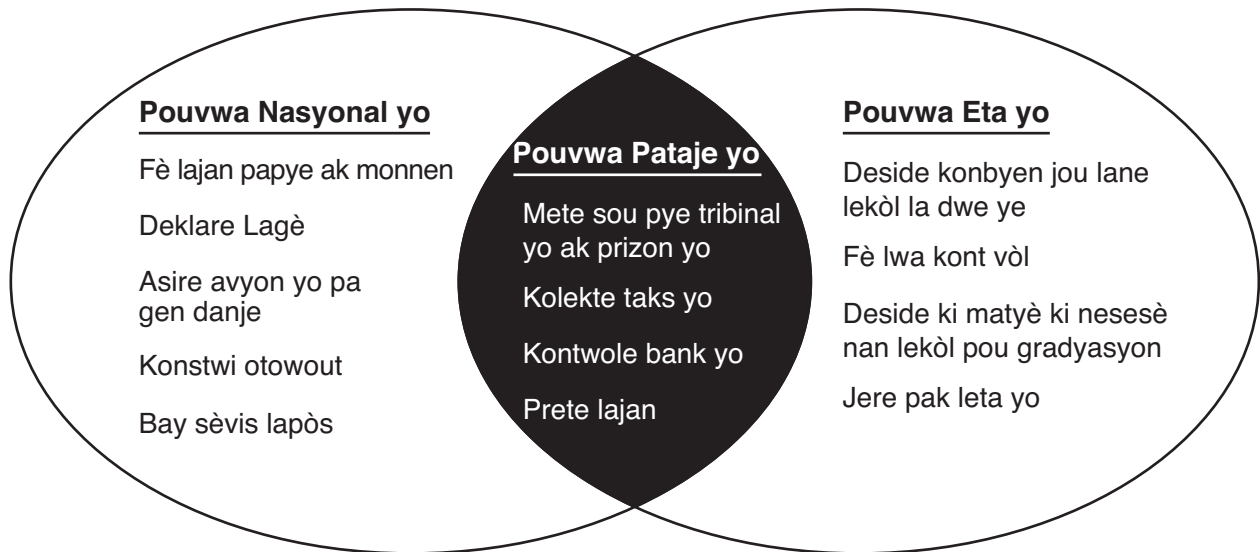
Pouvwa Nasyonal yo

Fè lajan papye ak monnen

Deklare Lagè

Asire avyon yo pa gen danje

Konstwi otowout

Bay sèvis lapòs

Pouvwa Pataje yo

Mete sou pye tribinal yo ak prizon yo

Kolekte taks yo

Kontwole bank yo

Prete lajan

Pouvwa Eta yo

Deside konbyen jou lane lekòl la dwe ye

Fè lwa kont vòl

Deside ki matyè ki nesesè nan lekòl pou gradyasyon

Jere pak leta yo